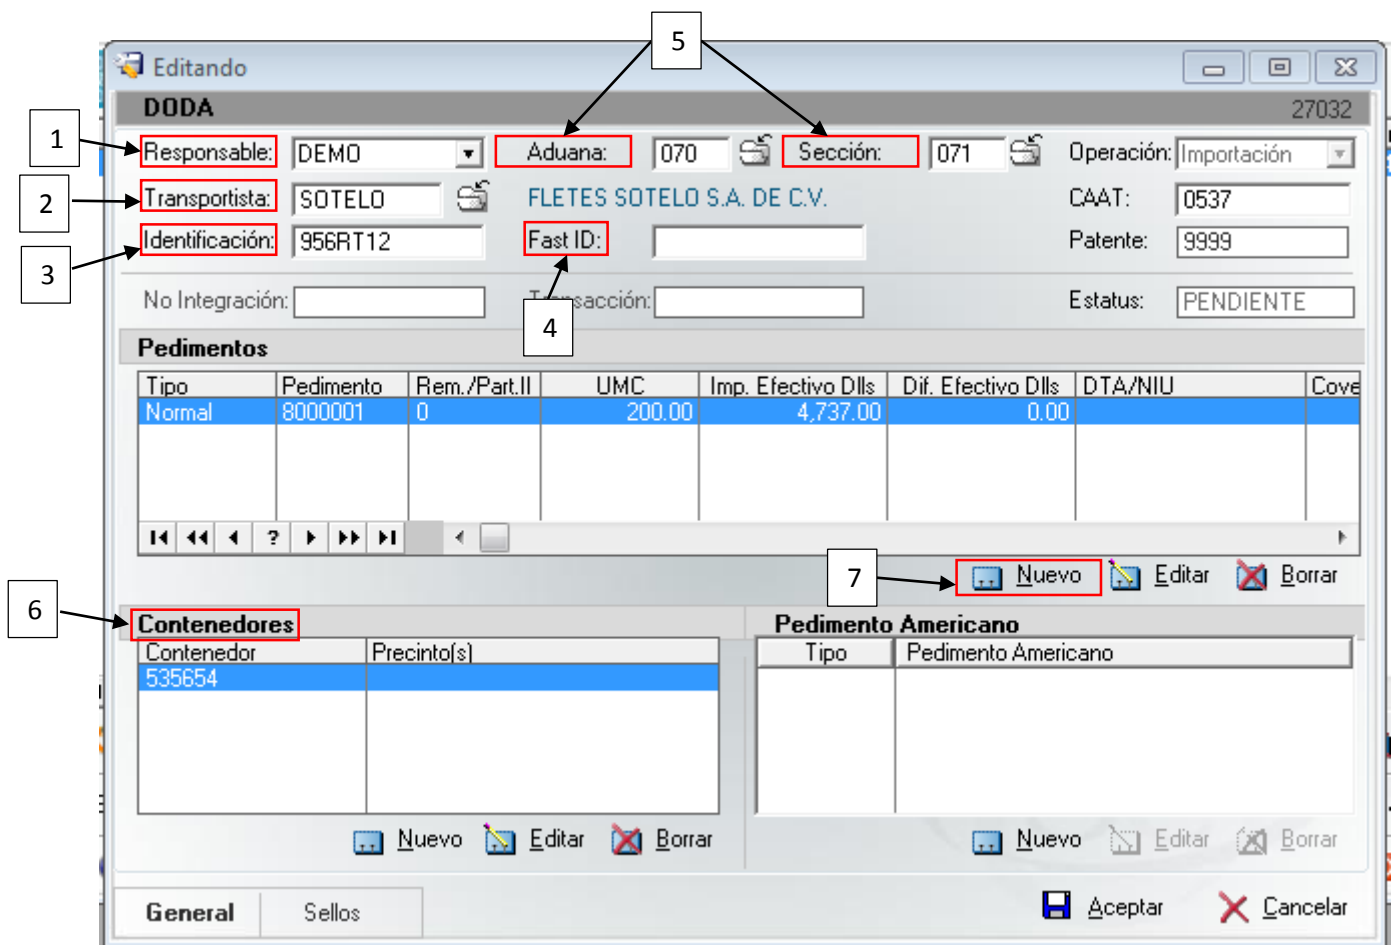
5

Editando

DODA

27032

1

Responsable: DEMO

Aduana: 070

Sección: 071

Operación: Importación

2

Transportista: SOTELO

FLETES SOTELO S.A. DE C.V.

CAAT: 0537

3

Identificación: 956RT12

Fast ID:

Patente: 9999

No Integración:

T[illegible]sacción:

4

Estatus: PENDIENTE

Pedimentos

| Tipo | Pedimento | Rem./Part.II | UMC | Imp. Efectivo Dlls | Dif. Efectivo Dlls | DTA/NIU | Cove |
|---|---|---|---|---|---|---|---|
| Normal | 8000001 | 0 | 200.00 | 4,737.00 | 0.00 | | |

?

7

Nuevo Editar Borrar

6

Contenedores

| Contenedor | Precinto(s) |
|---|---|
| 535654 | |

Nuevo Editar Borrar

Pedimento Americano

| Tipo | Pedimento Americano |
|---|---|

Nuevo Editar Borrar

General Sellos

Aceptar Cancelar